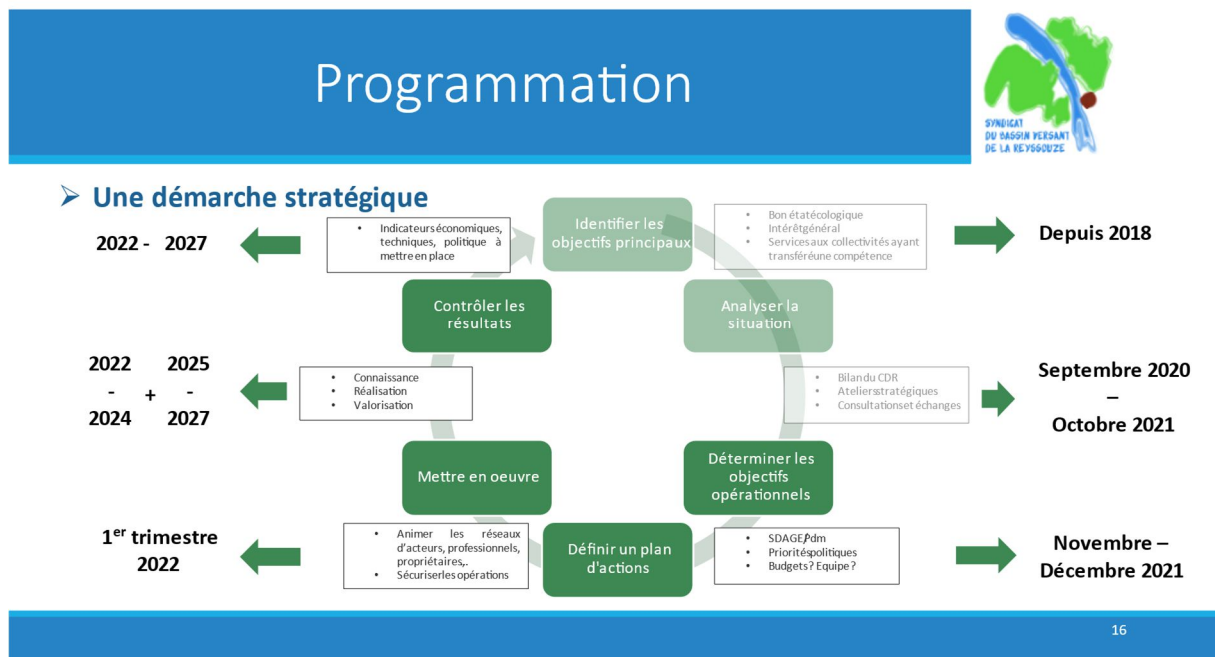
Programmation

SYNDICAT DU BASSIN VERSANT DE LA REYSSOUZE

➢ Une démarche stratégique

2022 - 2027

- Indicateurs économiques, techniques, politique à mettre en place

Identifier les objectifs principaux

- Bon état écologique
- Intérêt général
- Services aux collectivités ayant transféré une compétence

Depuis 2018

Contrôler les résultats

Analyser la situation

2022 - 2024 + 2025 - 2027

- Connaissance
- Réalisation
- Valorisation

- Bilan du CDR
- Ateliers stratégiques
- Consultations et échanges

Septembre 2020 – Octobre 2021

Mettre en oeuvre

Déterminer les objectifs opérationnels

1$^{er}$ trimestre 2022

- Animer les réseaux d'acteurs, professionnels, propriétaires,.
- Sécuriser les opérations

Définir un plan d'actions

- SDAGE, Pdm
- Priorités politiques
- Budgets? Equipe?

Novembre – Décembre 2021

16